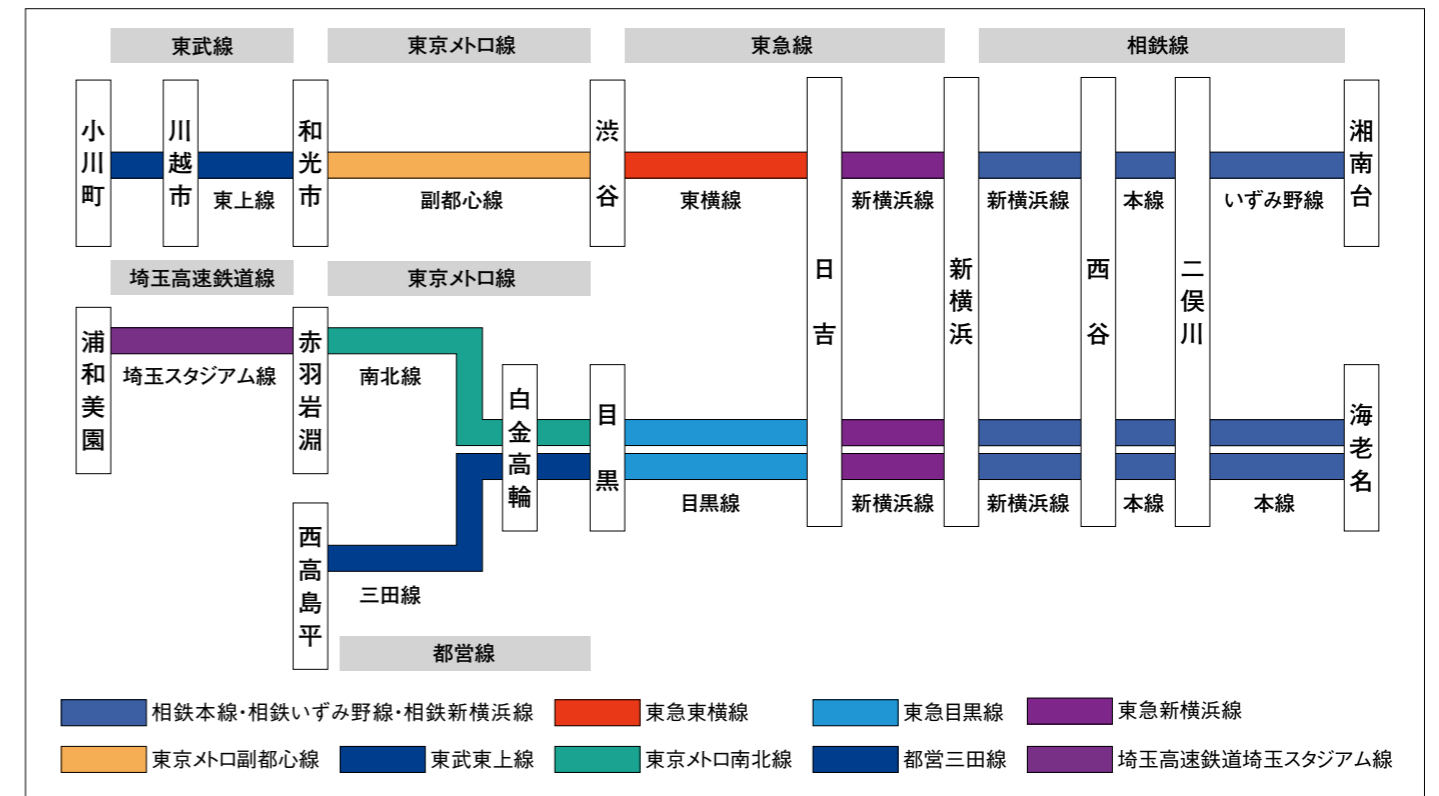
東武線
東京メトロ線
東急線
相鉄線

小川町
川越市
東上線
和光市
副都心線
渋谷
東横線
日吉
新横浜線
新横浜
新横浜線
西谷
本線
二俣川
いずみ野線
湘南台

埼玉高速鉄道線
東京メトロ線

浦和美園
埼玉スタジアム線
赤羽岩淵
南北線
白金高輪
目黒
目黒線
新横浜線
新横浜線
本線
本線
海老名

西高島平
三田線
都営線

相鉄本線･相鉄いずみ野線･相鉄新横浜線
東急東横線
東急目黒線
東急新横浜線
東京メトロ副都心線
東武東上線
東京メトロ南北線
都営三田線
埼玉高速鉄道埼玉スタジアム線